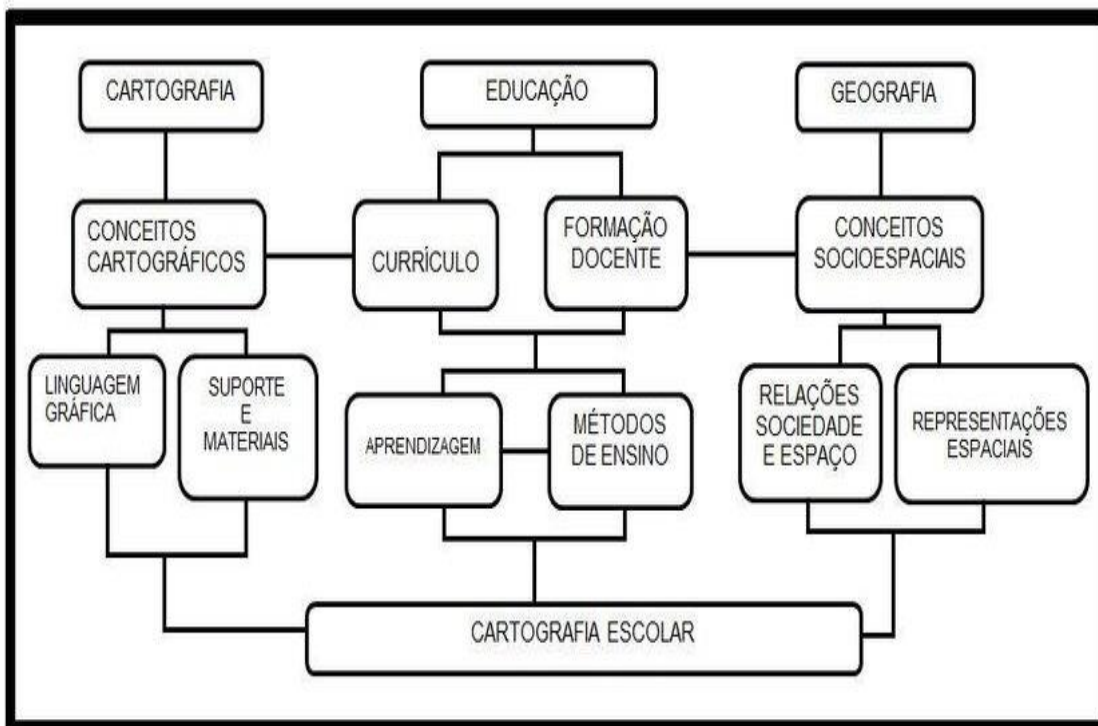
CARTOGRAFIA

EDUCAÇÃO

GEOGRAFIA

CONCEITOS CARTOGRÁFICOS

CURRÍCULO

FORMAÇÃO DOCENTE

CONCEITOS SOCIOESPACIAIS

LINGUAGEM GRÁFICA

SUPORTE E MATERIAIS

APRENDIZAGEM

MÉTODOS DE ENSINO

RELAÇÕES SOCIEDADE E ESPAÇO

REPRESENTAÇÕES ESPACIAIS

CARTOGRAFIA ESCOLAR